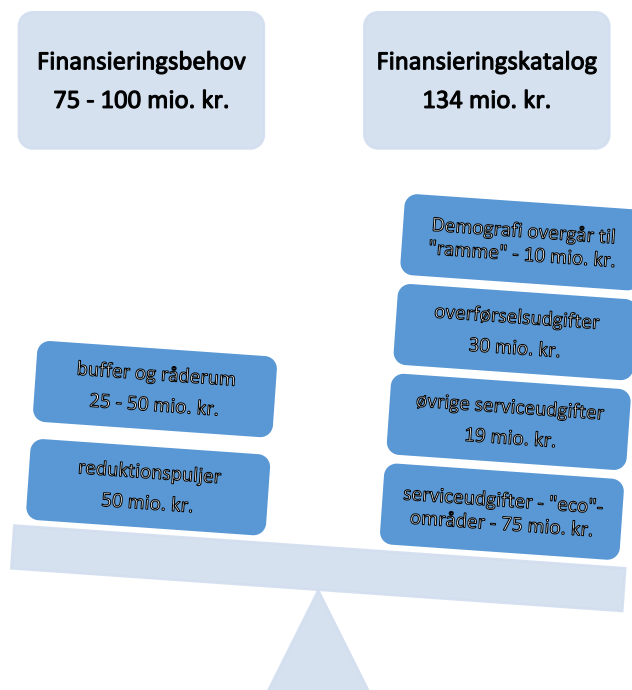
Finansieringsbehov
75 - 100 mio. kr.

Finansieringskatalog
134 mio. kr.

buffer og råderum
25 - 50 mio. kr.

reduktionspuljer
50 mio. kr.

Demografi overgår til "ramme" - 10 mio. kr.

overførselsudgifter
30 mio. kr.

øvrige serviceudgifter
19 mio. kr.

serviceudgifter - "eco"-områder - 75 mio. kr.